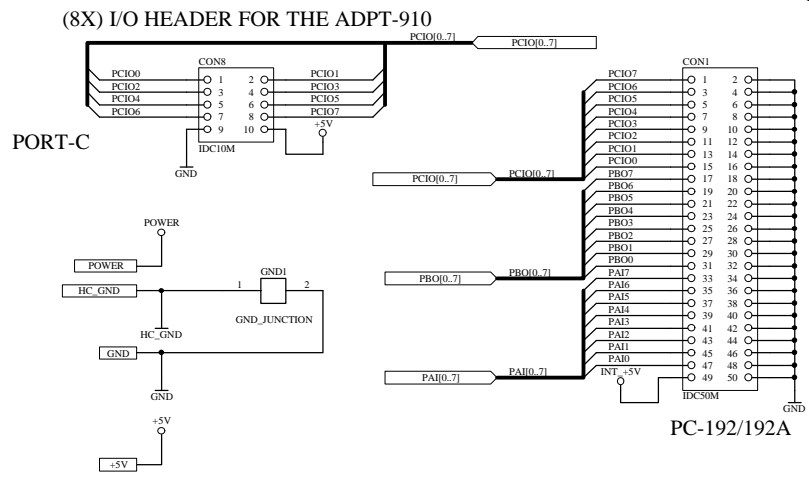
(8X) I/O HEADER FOR THE ADPT-910

PCIO[0..7]
PCIO[0..7]

CON8
PCIO0 1 2 PCIO1
PCIO2 3 4 PCIO3
PCIO4 5 6 PCIO5
PCIO6 7 8 PCIO7
9 10 +5V
IDC10M
GND

PORT-C

CON1
PCIO7 1 2
PCIO6 3 4
PCIO5 5 6
PCIO4 7 8
PCIO3 9 10
PCIO2 11 12
PCIO1 13 14
PCIO0 15 16
PCIO[0..7] PCIO[0..7]
PBO7 17 18
PBO6 19 20
PBO5 21 22
PBO4 23 24
PBO3 25 26
PBO2 27 28
PBO1 29 30
PBO0 31 32
PBO[0..7] PBO[0..7]
PAI7 33 34
PAI6 35 36
PAI5 37 38
PAI4 39 40
PAI3 41 42
PAI2 43 44
PAI1 45 46
PAI0 47 48
PAI[0..7] PAI[0..7]
INT_+5V 49 50
IDC50M
GND

POWER
POWER

GND1
HC_GND 1 2
GND_JUNCTION
HC_GND
GND
GND

+5V
+5V

PC-192/192A